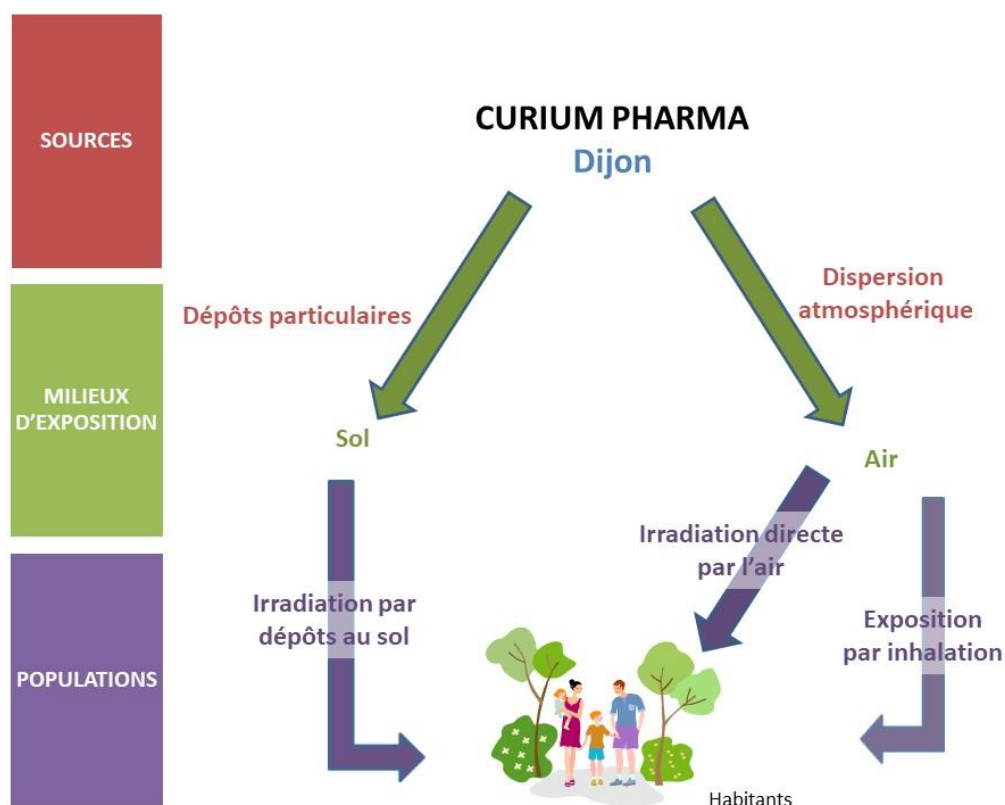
SOURCES

MILIEUX D'EXPOSITION

POPULATIONS

CURIUM PHARMA
Dijon

Dépôts particulaires

Dispersion atmosphérique

Sol

Air

Irradiation directe par l'air

Irradiation par dépôts au sol

Exposition par inhalation

Habitants